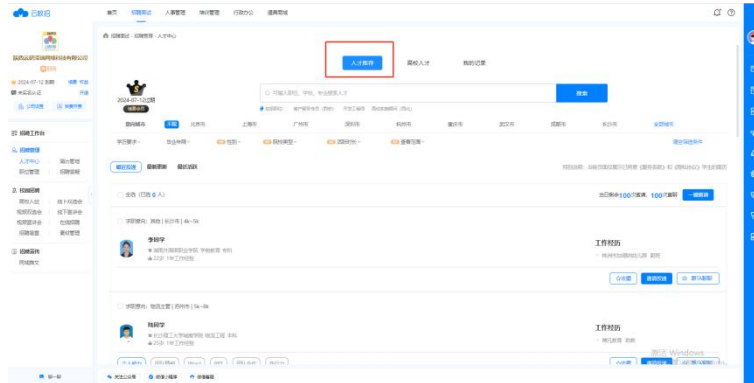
已就绍

首页 招聘面试 人事管理 培训管理 行政办公 道具商城

招聘面试 > 招聘管理 > 人才中心

人才推荐 高校人才 我的记录

2024-07-12过期

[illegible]

搜索

招聘工作台

招聘管理

人才中心

职位管理

全部 (已选 0 人)

一键邀请

李同学

工作经历

陈同学

工作经历

激活 Windows